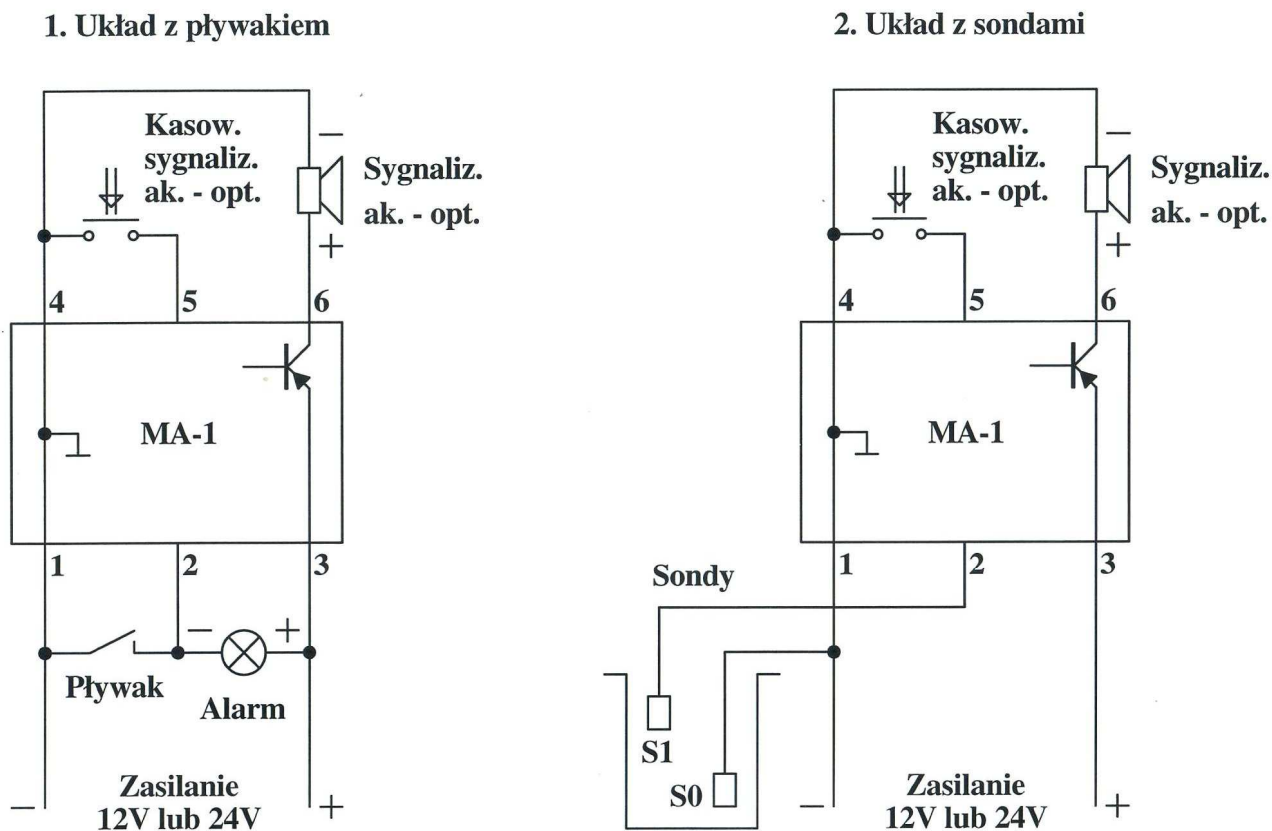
1. Układ z pływakiem

Kasow. sygnaliz. ak. - opt.

Sygnaliz. ak. - opt.

−

+

4

5

6

MA-1

1

2

3

−

+

Pływak

Alarm

−

Zasilanie 12V lub 24V

+

2. Układ z sondami

Kasow. sygnaliz. ak. - opt.

Sygnaliz. ak. - opt.

−

+

4

5

6

MA-1

1

2

3

Sondy

S1

S0

−

Zasilanie 12V lub 24V

+